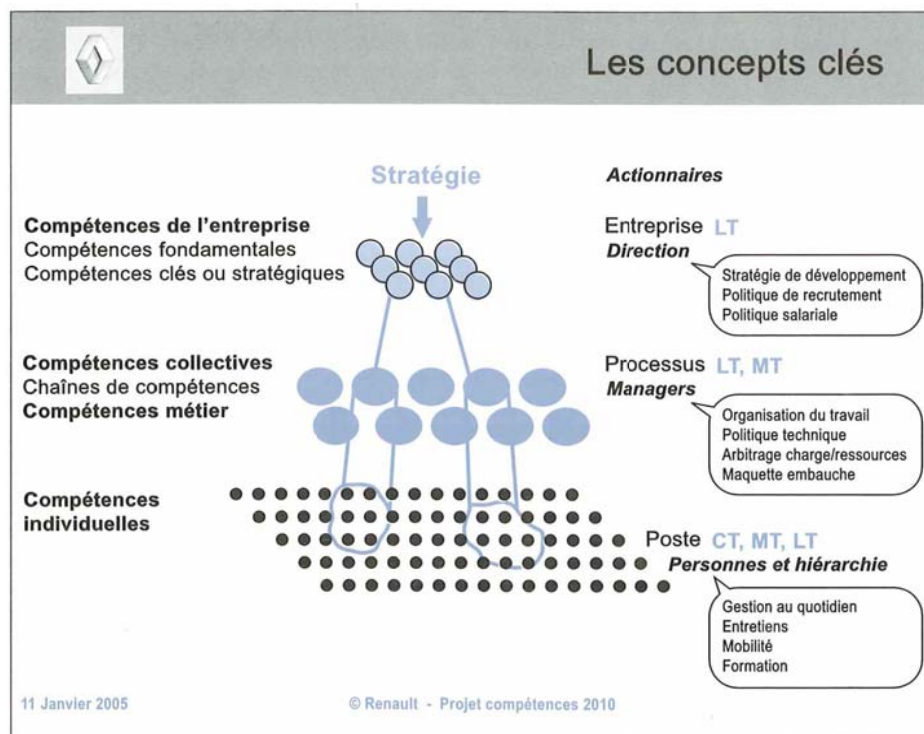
Les concepts clés

Stratégie

Actionnaires

Compétences de l'entreprise
Compétences fondamentales
Compétences clés ou stratégiques

Entreprise LT
Direction

Stratégie de développement
Politique de recrutement
Politique salariale

Compétences collectives
Chaînes de compétences
Compétences métier

Processus LT, MT
Managers

Organisation du travail
Politique technique
Arbitrage charge/ressources
Maquette embauche

Compétences individuelles

Poste CT, MT, LT
Personnes et hiérarchie

Gestion au quotidien
Entretiens
Mobilité
Formation

11 Janvier 2005

© Renault - Projet compétences 2010